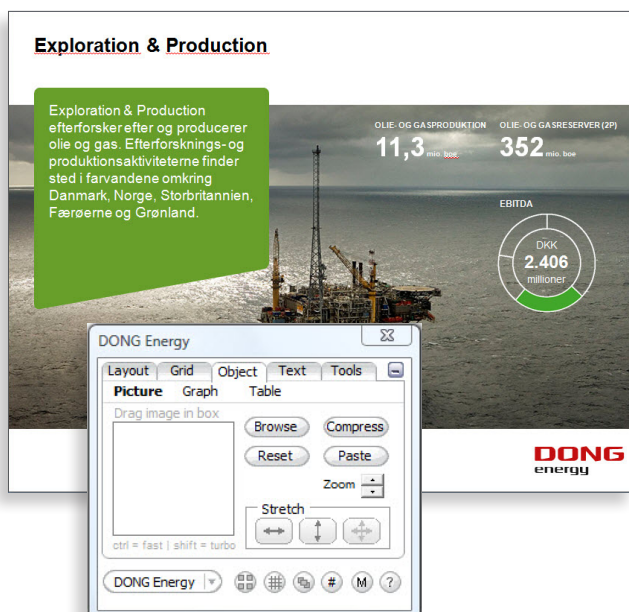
Exploration & Production

Exploration & Production efterforsker efter og producerer olie og gas. Efterforsknings- og produktionsaktiviteterne finder sted i farvandene omkring Danmark, Norge, Storbritannien, Færøerne og Grønland.

OLIE- OG GASPRODUKTION
11,3 mio. boe

OLIE- OG GASRESERVER (2P)
352 mio. boe

EBITDA
DKK
2.406
millioner

DONG energy

DONG Energy

Layout Grid Object Text Tools

Picture Graph Table

Drag image in box

Browse Compress
Reset Paste
Zoom

Stretch

ctrl = fast | shift = turbo

DONG Energy